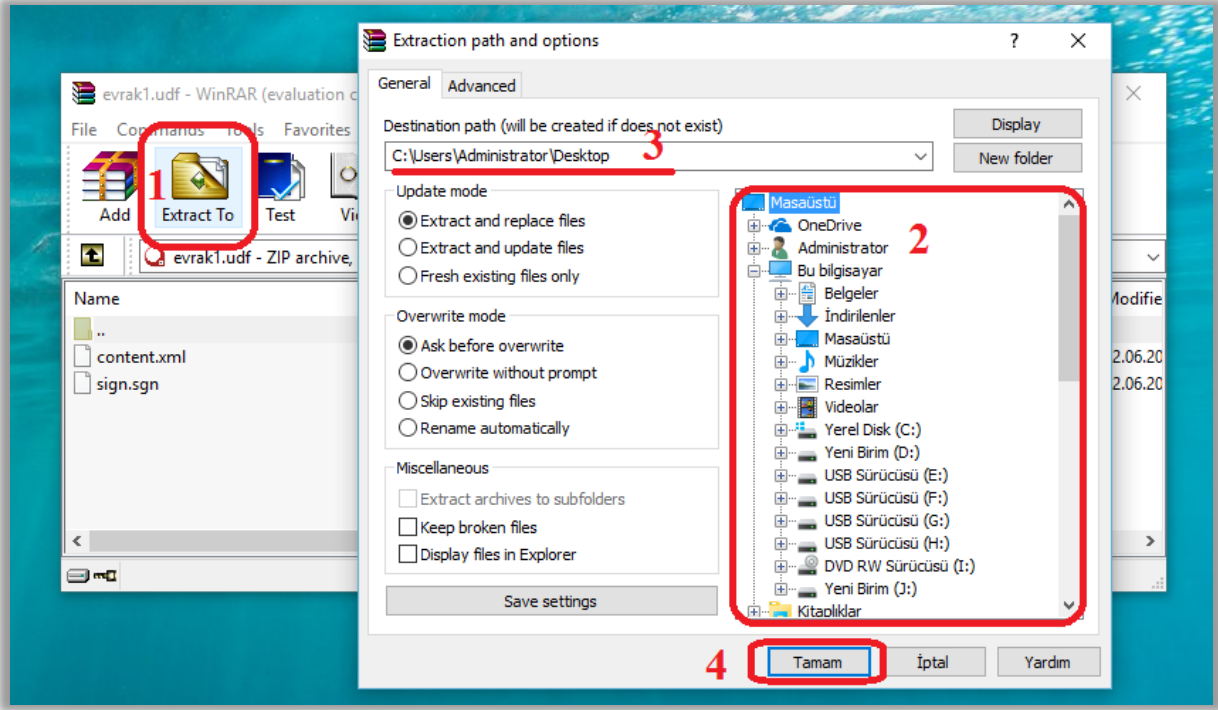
evrak1.udf - WinRAR (evaluation c

File Commands Tools Favorites

Add Extract To Test Vi

1

evrak1.udf - ZIP archive,

Name

..

content.xml

sign.sgn

Modifie

2.06.20

2.06.20

Extraction path and options

?

General Advanced

Destination path (will be created if does not exist)

3

C:\Users\Administrator\Desktop

Display

New folder

Update mode

Extract and replace files

Extract and update files

Fresh existing files only

Overwrite mode

Ask before overwrite

Overwrite without prompt

Skip existing files

Rename automatically

Miscellaneous

Extract archives to subfolders

Keep broken files

Display files in Explorer

Save settings

Masaüstü

OneDrive

Administrator

Bu bilgisayar

Belgeler

İndirilenler

Masaüstü

Müzikler

Resimler

Videolar

Yerel Disk (C:)

Yeni Birim (D:)

USB Sürücüsü (E:)

USB Sürücüsü (F:)

USB Sürücüsü (G:)

USB Sürücüsü (H:)

DVD RW Sürücüsü (I:)

Yeni Birim (J:)

Kitaplıklar

2

4

Tamam

İptal

Yardım